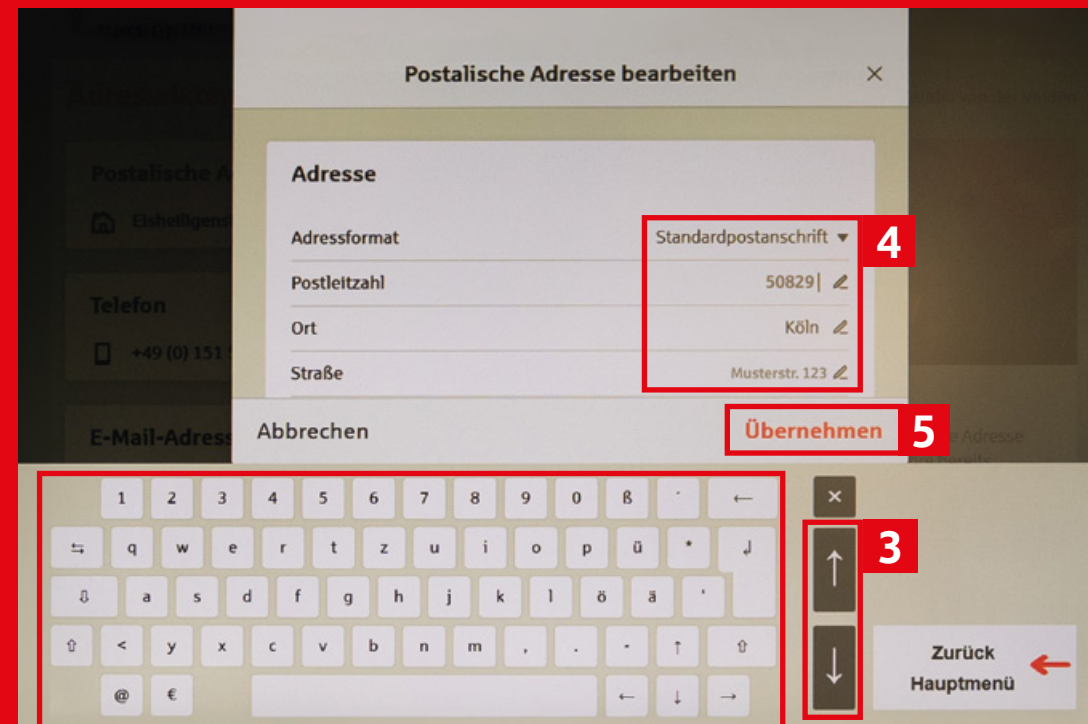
Postalische Adresse bearbeiten

×

Adresse

Adressformat Standardpostanschrift ▾

4

Postleitzahl 50829

Ort Köln

Straße Musterstr. 123

Abbrechen

Übernehmen

5

Postalische A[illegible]

Eisheiligens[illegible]

Telefon

+49 (0) 151 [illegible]

E-Mail-Adress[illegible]

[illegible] Adresse

1 2 3 4 5 6 7 8 9 0 ß ´ ←

⇆ q w e r t z u i o p ü * ↵

⇩ a s d f g h j k l ö ä '

⇧ < y x c v b n m , . - ↑ ⇧

@ € ← ↓ →

×

3

↑

↓

Zurück Hauptmenü